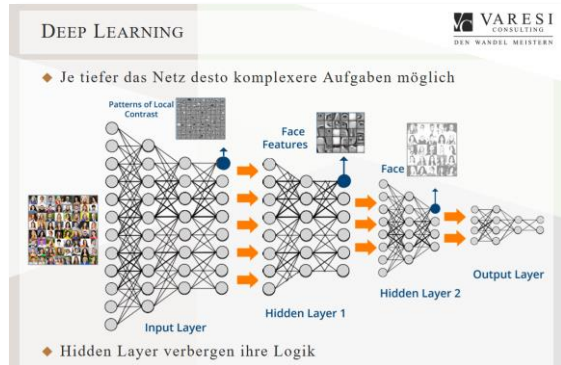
DEEP LEARNING

VARESI CONSULTING
DEN WANDEL MEISTERN

Je tiefer das Netz desto komplexere Aufgaben möglich

Patterns of Local Contrast

Face Features

Face

Input Layer

Hidden Layer 1

Hidden Layer 2

Output Layer

Hidden Layer verbergen ihre Logik